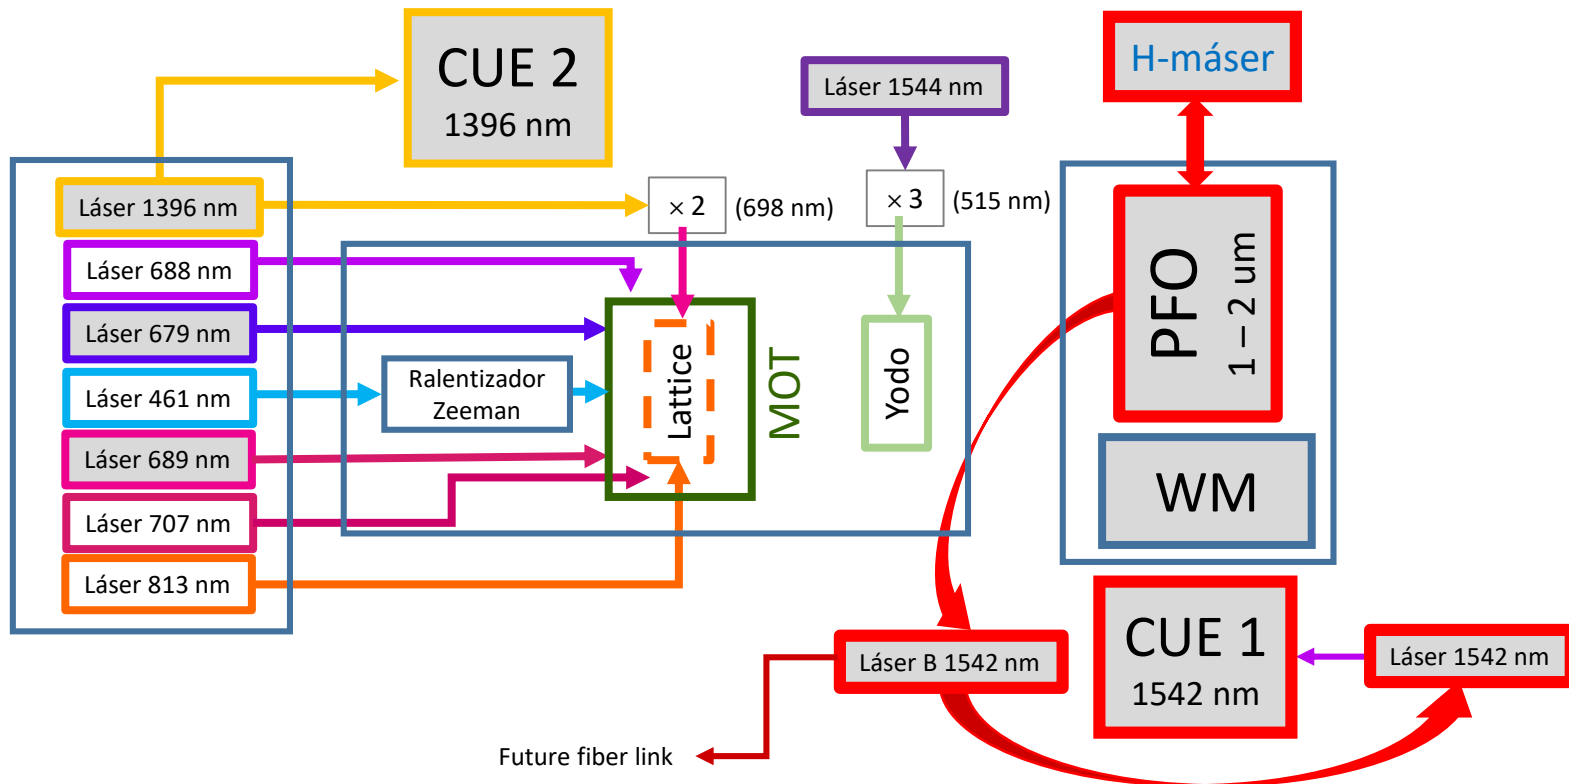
CUE 2
1396 nm

Láser 1544 nm

H-máser

Láser 1396 nm

$\times 2$ (698 nm)

$\times 3$ (515 nm)

Láser 688 nm

Láser 679 nm

Láser 461 nm

Ralentizador Zeeman

Lattice

MOT

Yodo

PFO
1 – 2 um

Láser 689 nm

Láser 707 nm

WM

Láser 813 nm

CUE 1
1542 nm

Láser B 1542 nm

Láser 1542 nm

Future fiber link